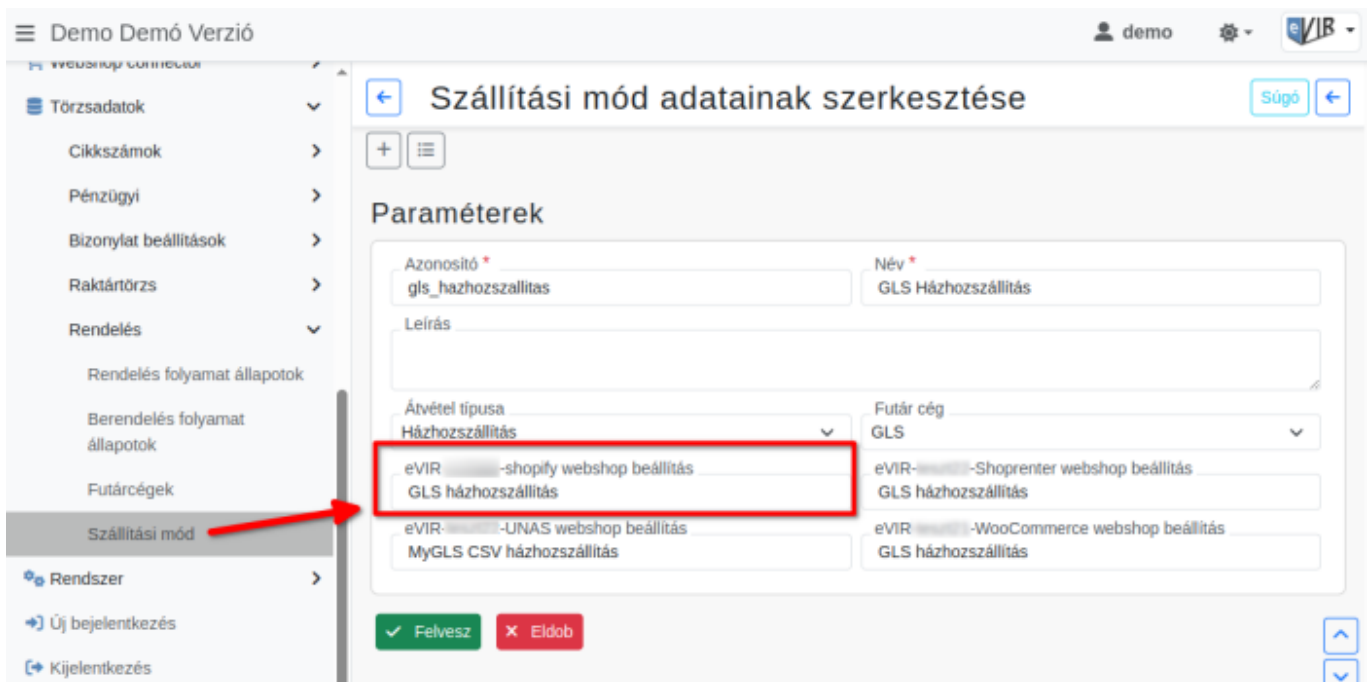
≡ Demo Demó Verzió

demo

eVIR

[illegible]

Törzsadatok

Cikkszámok

Pénzügyi

Bizonylat beállítások

Raktártörzs

Rendelés

Rendelés folyamat állapotok

Berendelés folyamat állapotok

Futárcégek

Szállítási mód

Rendszer

Új bejelentkezés

Kijelentkezés

Szállítási mód adatainak szerkesztése

Súgó

+

Paraméterek

Azonosító *
gls_hazhozszallitas

Név *
GLS Házhozszállítás

Leírás

Átvétel típusa
Házhozszállítás

Futár cég
GLS

eVIR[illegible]-shopify webshop beállítás
GLS házhozszállítás

eVIR-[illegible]-Shoprenter webshop beállítás
GLS házhozszállítás

eVIR-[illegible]-UNAS webshop beállítás
MyGLS CSV házhozszállítás

eVIR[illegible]-WooCommerce webshop beállítás
GLS házhozszállítás

Felvesz

Eldob